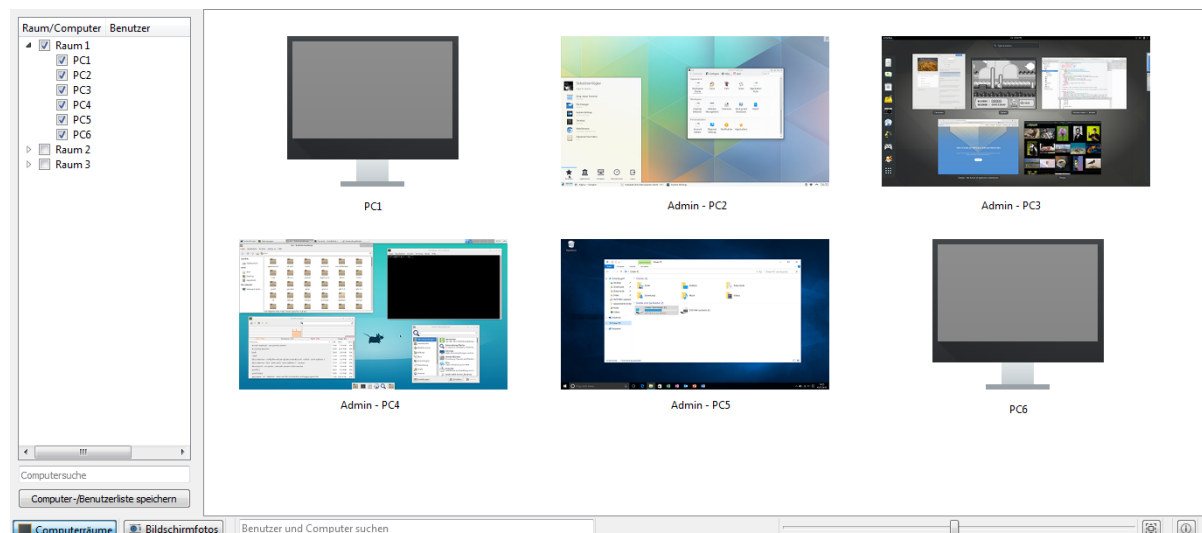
| Raum/Computer | Benutzer |
|---|---|
| Raum 1 | |
| PC1 | |
| PC2 | |
| PC3 | |
| PC4 | |
| PC5 | |
| PC6 | |
| Raum 2 | |
| Raum 3 | |

III

Computersuche

Computer-/Benutzerliste speichern

PC1

Admin - PC2

Admin - PC3

Admin - PC4

Admin - PC5

PC6

Computerräume

Bildschirmfotos

Benutzer und Computer suchen